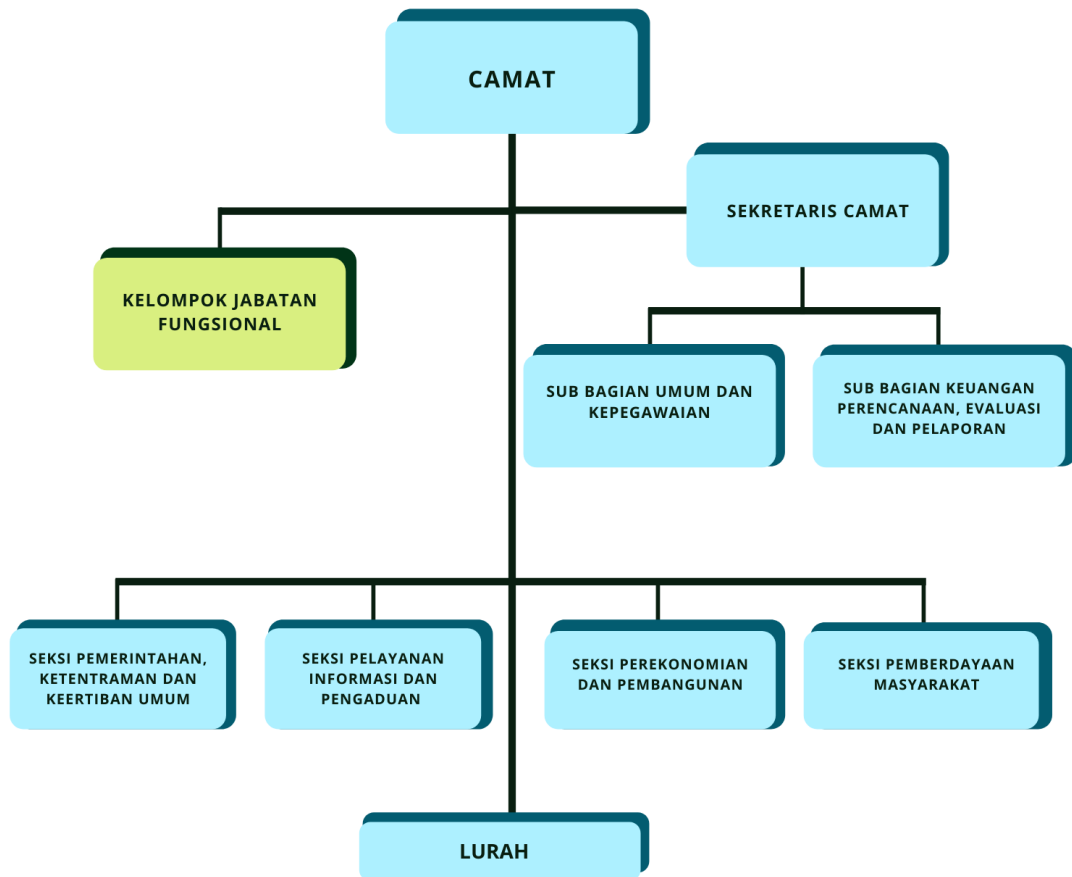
CAMAT

SEKRETARIS CAMAT

KELOMPOK JABATAN FUNGSIONAL

SUB BAGIAN UMUM DAN KEPEGAWAIAN

SUB BAGIAN KEUANGAN PERENCANAAN, EVALUASI DAN PELAPORAN

SEKSI PEMERINTAHAN, KETENTRAMAN DAN KEERTIBAN UMUM

SEKSI PELAYANAN INFORMASI DAN PENGADUAN

SEKSI PEREKONOMIAN DAN PEMBANGUNAN

SEKSI PEMBERDAYAAN MASYARAKAT

LURAH